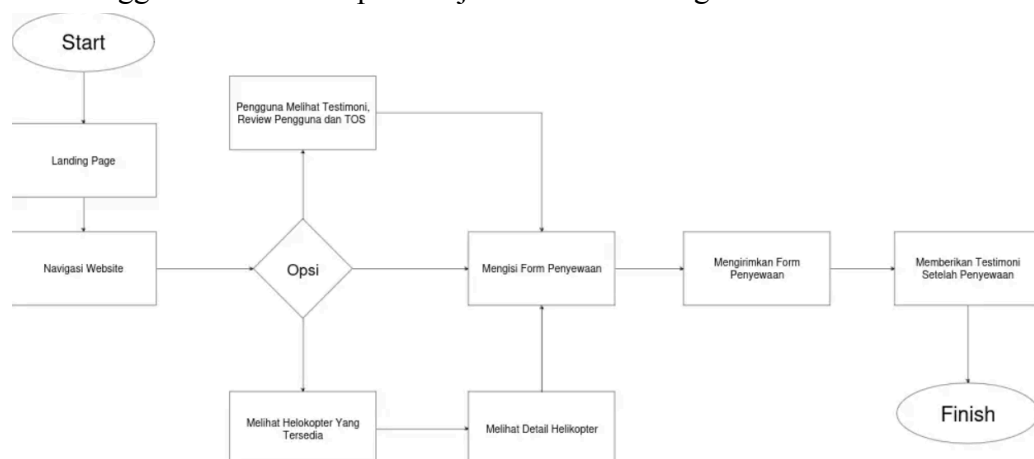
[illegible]

Start

Landing Page

Navigasi Website

Pengguna Melihat Testimoni, Review Pengguna dan TOS

Opsi

Mengisi Form Penyewaan

Mengirimkan Form Penyewaan

Memberikan Testimoni Setelah Penyewaan

Melihat Helokopter Yang Tersedia

Melihat Detail Helikopter

Finish